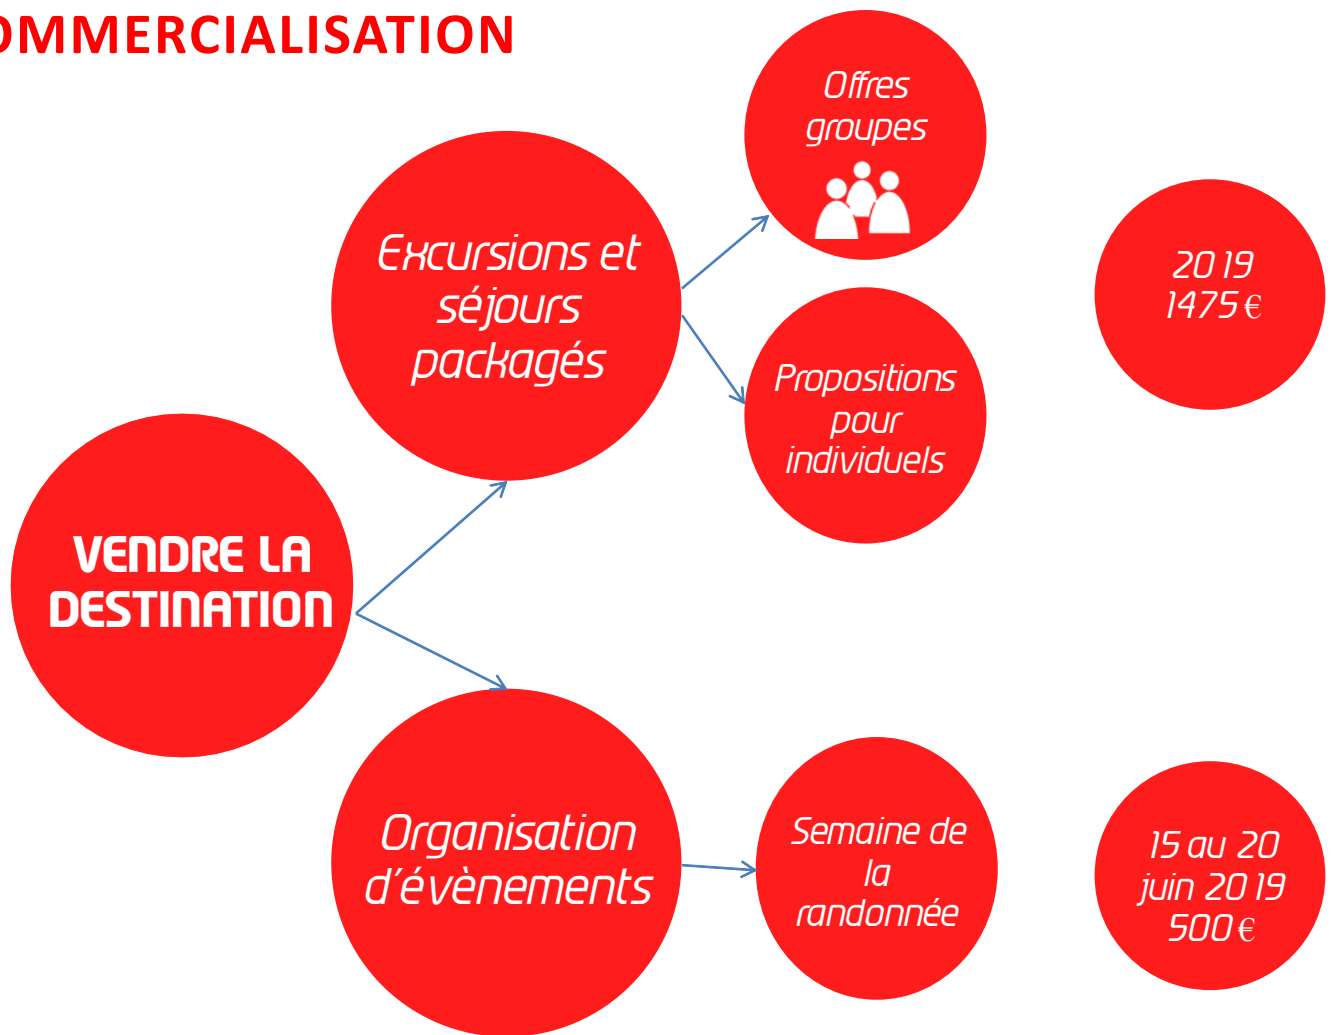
OMMERCIALISATION

VENDRE LA DESTINATION

Excursions et séjours packagés

Offres groupes

Propositions pour individuels

2019
1475 €

Organisation d'évènements

Semaine de la randonnée

15 au 20 juin 2019
500 €